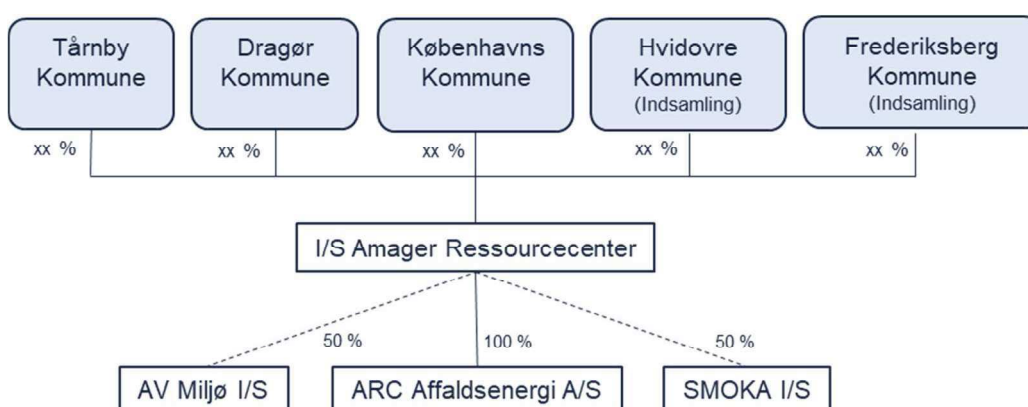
Tårnby Kommune

Dragør Kommune

Københavns Kommune

Hvidovre Kommune (Indsamling)

Frederiksberg Kommune (Indsamling)

xx %

xx %

xx %

xx %

xx %

I/S Amager Ressourcecenter

50 %

100 %

50 %

AV Miljø I/S

ARC Affaldsenergi A/S

SMOKA I/S